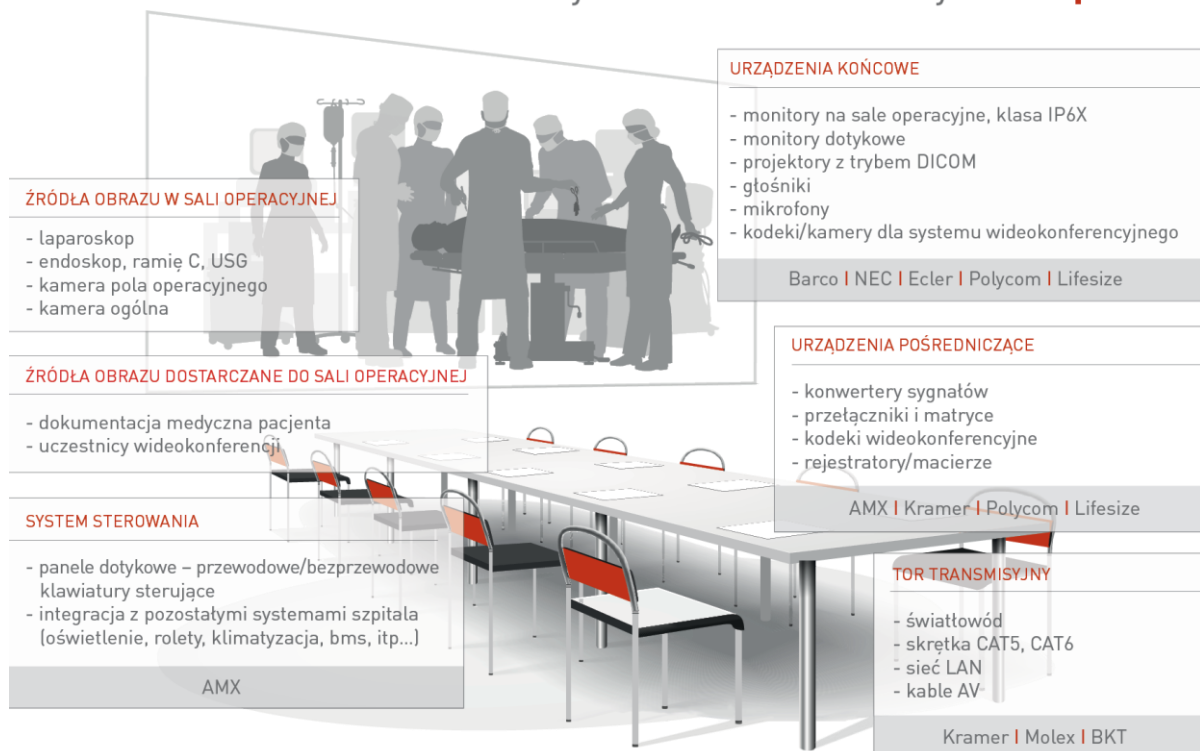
URZĄDZENIA KOŃCOWE

- monitory na sale operacyjne, klasa IP6X
- monitory dotykowe
- projektory z trybem DICOM
- głośniki
- mikrofony
- kodeki/kamery dla systemu wideokonferencyjnego

Barco | NEC | Ecler | Polycom | Lifesize

ŹRÓDŁA OBRAZU W SALI OPERACYJNEJ

- laparoskop
- endoskop, ramię C, USG
- kamera pola operacyjnego
- kamera ogólna

ŹRÓDŁA OBRAZU DOSTARCZANE DO SALI OPERACYJNEJ

- dokumentacja medyczna pacjenta
- uczestnicy wideokonferencji

URZĄDZENIA POŚREDNICZĄCE

- konwertery sygnałów
- przełączniki i matryce
- kodeki wideokonferencyjne
- rejestratory/macierze

AMX | Kramer | Polycom | Lifesize

SYSTEM STEROWANIA

- panele dotykowe – przewodowe/bezprzewodowe klawiatury sterujące
- integracja z pozostałymi systemami szpitala (oświetlenie, rolety, klimatyzacja, bms, itp...)

AMX

TOR TRANSMISYJNY

- światłowód
- skrętka CAT5, CAT6
- sieć LAN
- kable AV

Kramer | Molex | BKT